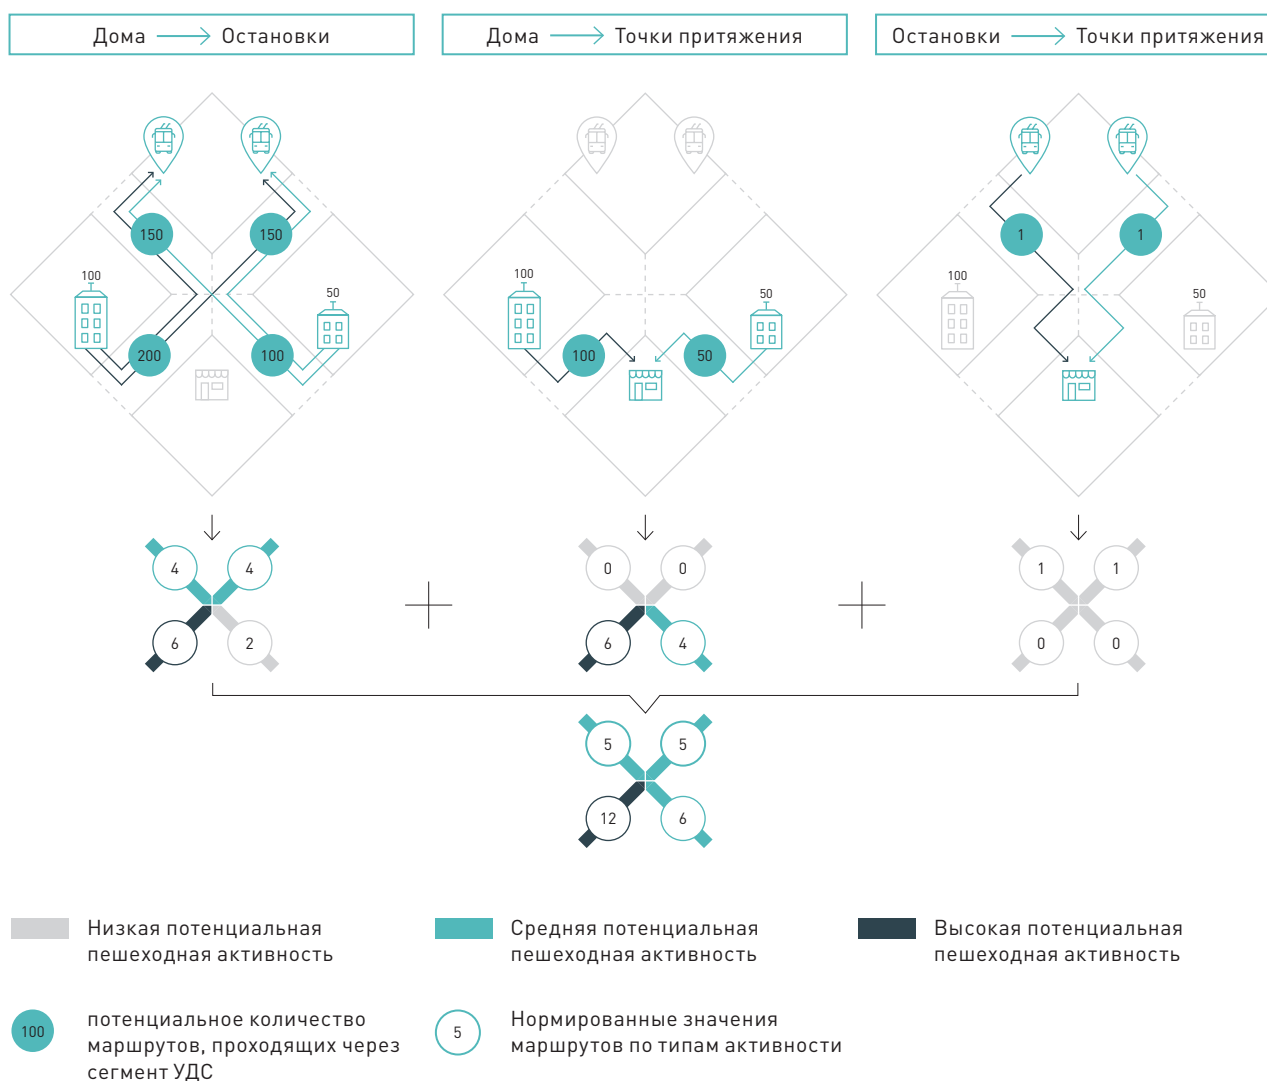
Дома Остановки

Дома Точки притяжения

Остановки Точки притяжения

150
150
100
50
200
100

100
50
100
50

1
1
100
50

4
4
6
2

0
0
6
4

1
1
0
0

5
5
12
6

Низкая потенциальная пешеходная активность

Средняя потенциальная пешеходная активность

Высокая потенциальная пешеходная активность

100
потенциальное количество маршрутов, проходящих через сегмент УДС

5
Нормированные значения маршрутов по типам активности